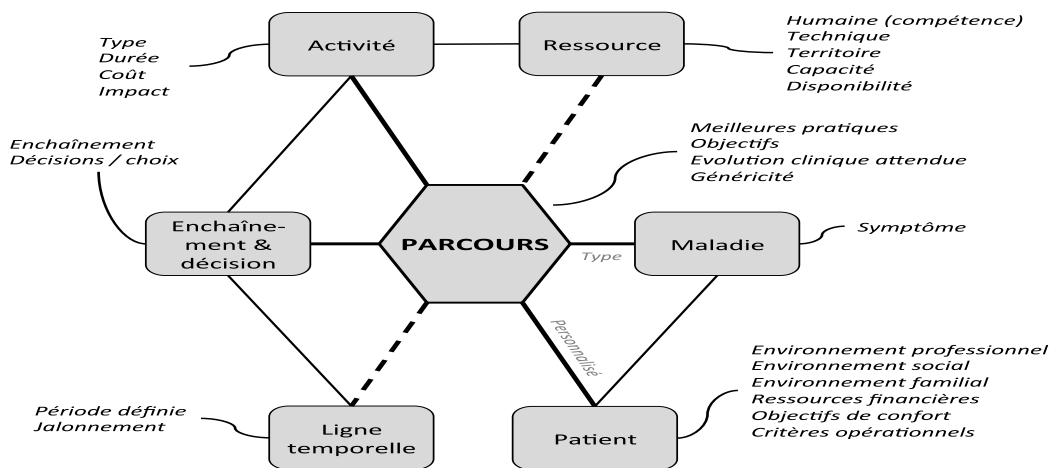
Type
Durée
Coût
Impact

Activité

Ressource

Humaine (compétence)
Technique
Territoire
Capacité
Disponibilité

Enchaînement
Décisions / choix

Meilleures pratiques
Objectifs
Evolution clinique attendue
Généricité

Enchaînement & décision

PARCOURS

Type

Maladie

Symptôme

Personnalisé

Environnement professionnel
Environnement social
Environnement familial
Ressources financières
Objectifs de confort
Critères opérationnels

Période définie
Jalonnement

Ligne temporelle

Patient